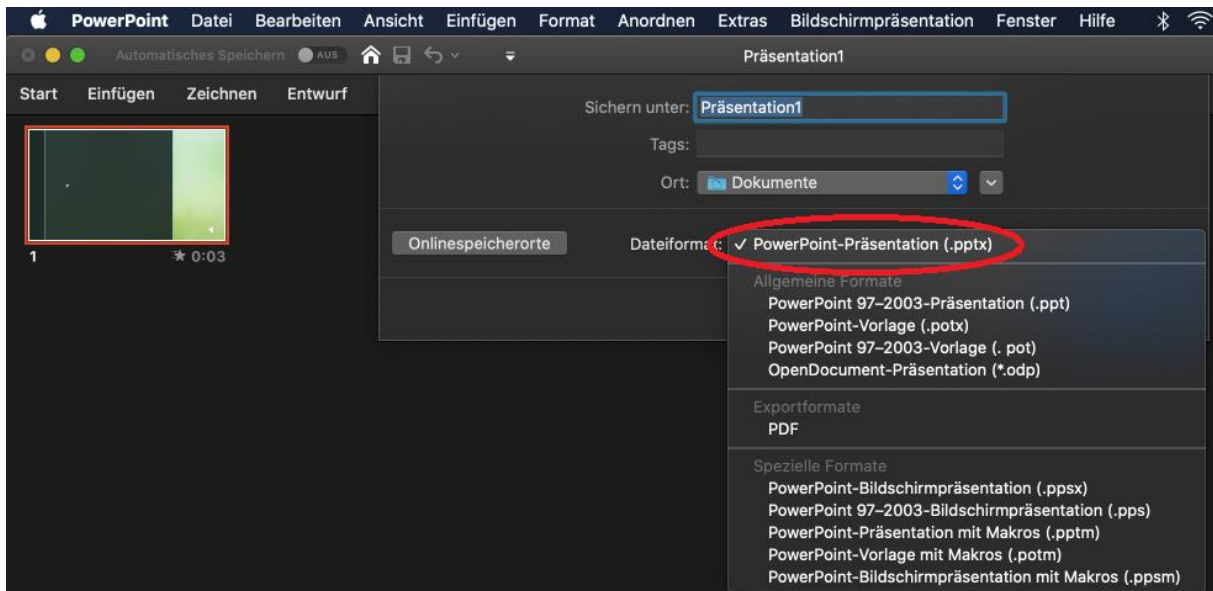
PowerPoint Datei Bearbeiten Ansicht Einfügen Format Anordnen Extras Bildschirmpräsentation Fenster Hilfe

Automatisches Speichern AUS

Präsentation1

Start Einfügen Zeichnen Entwurf

1 0:03

Sichern unter: Präsentation1

Tags:

Ort: Dokumente

Onlinespeicherorte

Dateiformat: ✓ PowerPoint-Präsentation (.pptx)

Allgemeine Formate
PowerPoint 97–2003-Präsentation (.ppt)
PowerPoint-Vorlage (.potx)
PowerPoint 97–2003-Vorlage (. pot)
OpenDocument-Präsentation (*.odp)

Exportformate
PDF

Spezielle Formate
PowerPoint-Bildschirmpräsentation (.ppsx)
PowerPoint 97–2003-Bildschirmpräsentation (.pps)
PowerPoint-Präsentation mit Makros (.pptm)
PowerPoint-Vorlage mit Makros (.potm)
PowerPoint-Bildschirmpräsentation mit Makros (.ppsm)